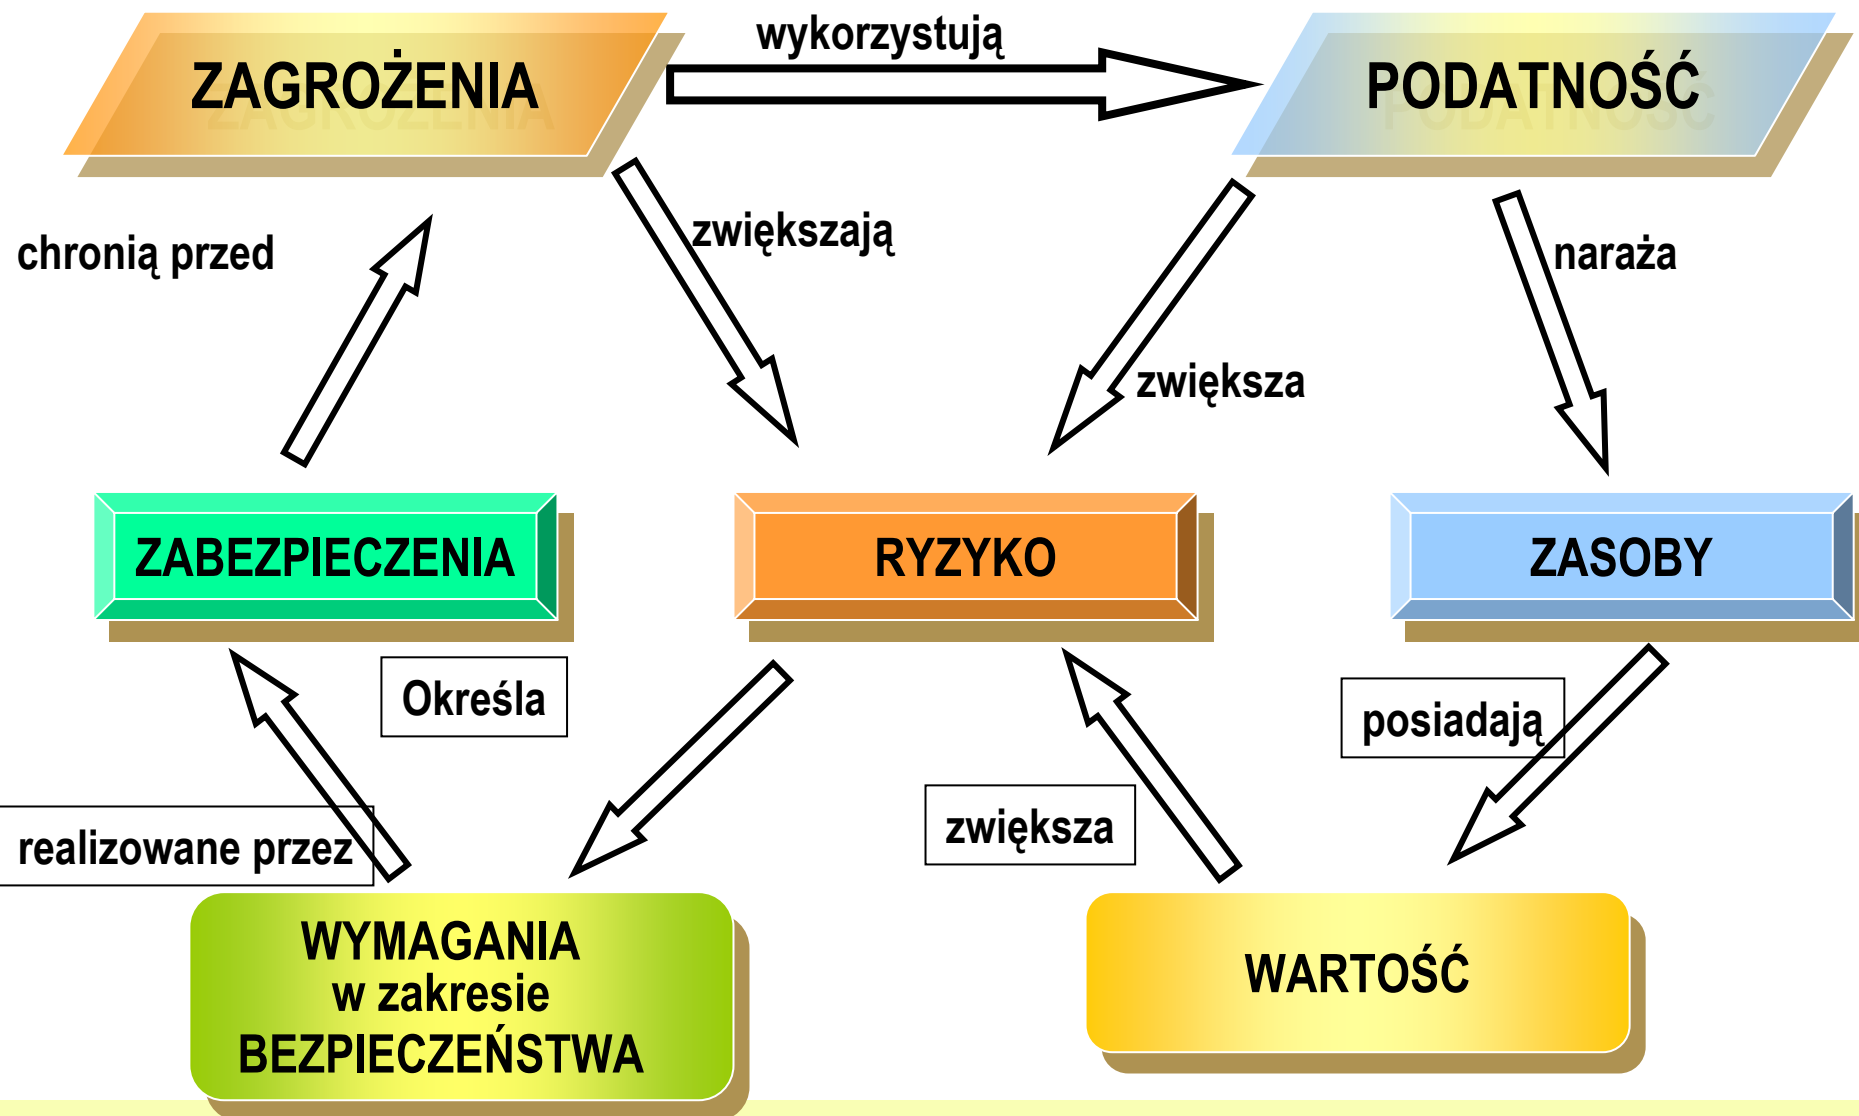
ZAGROŻENIA

wykorzystują

PODATNOŚĆ

chronią przed

zwiększają

zwiększa

naraża

ZABEZPIECZENIA

RYZYKO

ZASOBY

Określa

posiadają

realizowane przez

zwiększa

WYMAGANIA w zakresie BEZPIECZEŃSTWA

WARTOŚĆ